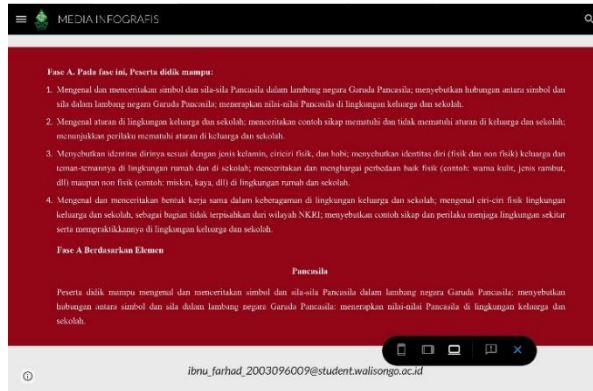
MEDIA INFOGRAFIS

Fase A. Pada fase ini, Peserta didik mampu:

1. Mengenal dan menceritakan simbol dan sila-sila Pancasila dalam lambang negara Garuda Pancasila; menyebutkan hubungan antara simbol dan sila dalam lambang negara Garuda Pancasila; menerapkan nilai-nilai Pancasila di lingkungan keluarga dan sekolah.

2. Mengenal aturan di lingkungan keluarga dan sekolah; menceritakan contoh sikap mematuhi dan tidak mematuhi aturan di keluarga dan sekolah; menunjukkan perilaku mematuhi aturan di keluarga dan sekolah.

3. Menyebutkan identitas dirinya sesuai dengan jenis kelamin, ciri-ciri fisik, dan hobi; menyebutkan identitas diri (fisik dan non fisik) keluarga dan teman-temannya di lingkungan rumah dan di sekolah; menceritakan dan menghargai perbedaan baik fisik (contoh: warna kulit, jenis rambut, dll) maupun non fisik (contoh: miskin, kaya, dll) di lingkungan rumah dan sekolah.

4. Mengenal dan menceritakan bentuk kerja sama dalam keberagaman di lingkungan keluarga dan sekolah; mengenal ciri-ciri fisik lingkungan keluarga dan sekolah, sebagai bagian tidak terpisahkan dari wilayah NKRI; menyebutkan contoh sikap dan perilaku menjaga lingkungan sekitar serta mempraktikkannya di lingkungan keluarga dan sekolah.

Fase A Berdasarkan Elemen

Pancasila

Peserta didik mampu mengenal dan menceritakan simbol dan sila-sila Pancasila dalam lambang negara Garuda Pancasila; menyebutkan hubungan antara simbol dan sila dalam lambang negara Garuda Pancasila; menerapkan nilai-nilai Pancasila di lingkungan keluarga dan sekolah.

ibnu_farhad_2003096009@student.walisongo.ac.id